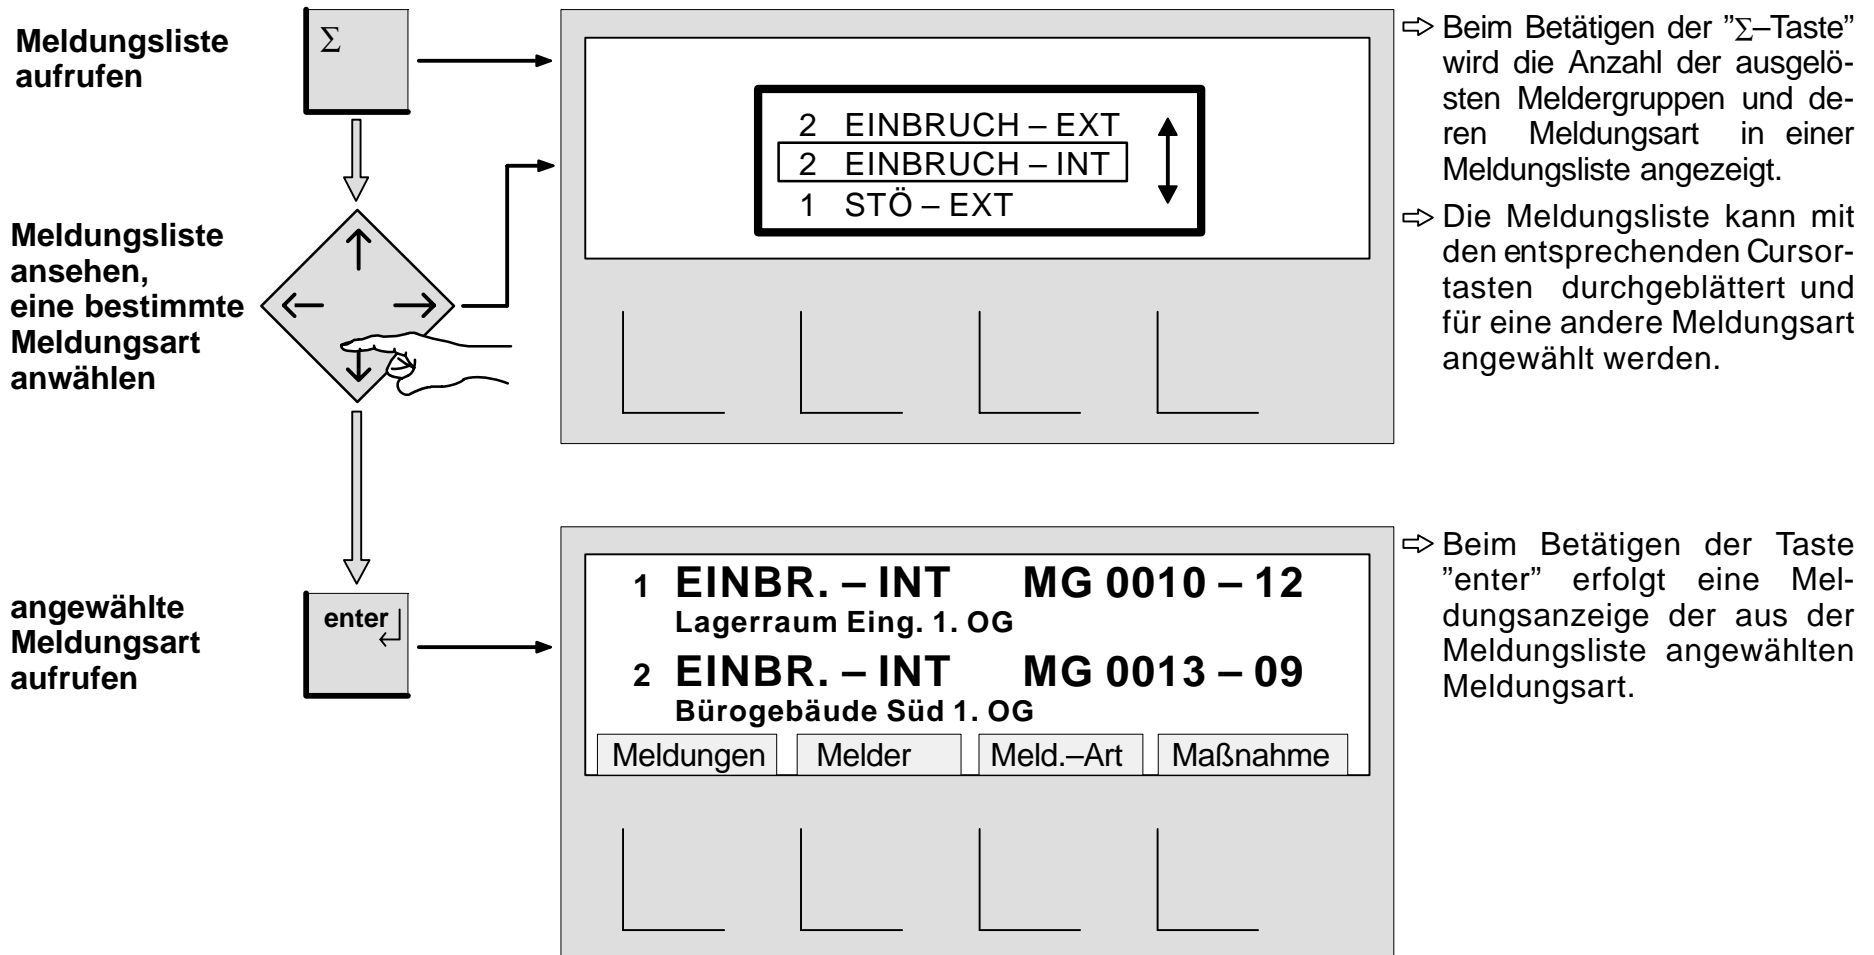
Meldungsliste aufrufen

$\Sigma$

2 EINBRUCH – EXT
2 EINBRUCH – INT
1 STÖ – EXT

⇨ Beim Betätigen der "$\Sigma$–Taste" wird die Anzahl der ausgelösten Meldergruppen und deren Meldungsart in einer Meldungsliste angezeigt.

⇨ Die Meldungsliste kann mit den entsprechenden Cursortasten durchgeblättert und für eine andere Meldungsart angewählt werden.

Meldungsliste ansehen, eine bestimmte Meldungsart anwählen

angewählte Meldungsart aufrufen

enter

1 EINBR. – INT MG 0010 – 12
Lagerraum Eing. 1. OG
2 EINBR. – INT MG 0013 – 09
Bürogebäude Süd 1. OG

| Meldungen | Melder | Meld.–Art | Maßnahme |
|---|---|---|---|

⇨ Beim Betätigen der Taste "enter" erfolgt eine Meldungsanzeige der aus der Meldungsliste angewählten Meldungsart.